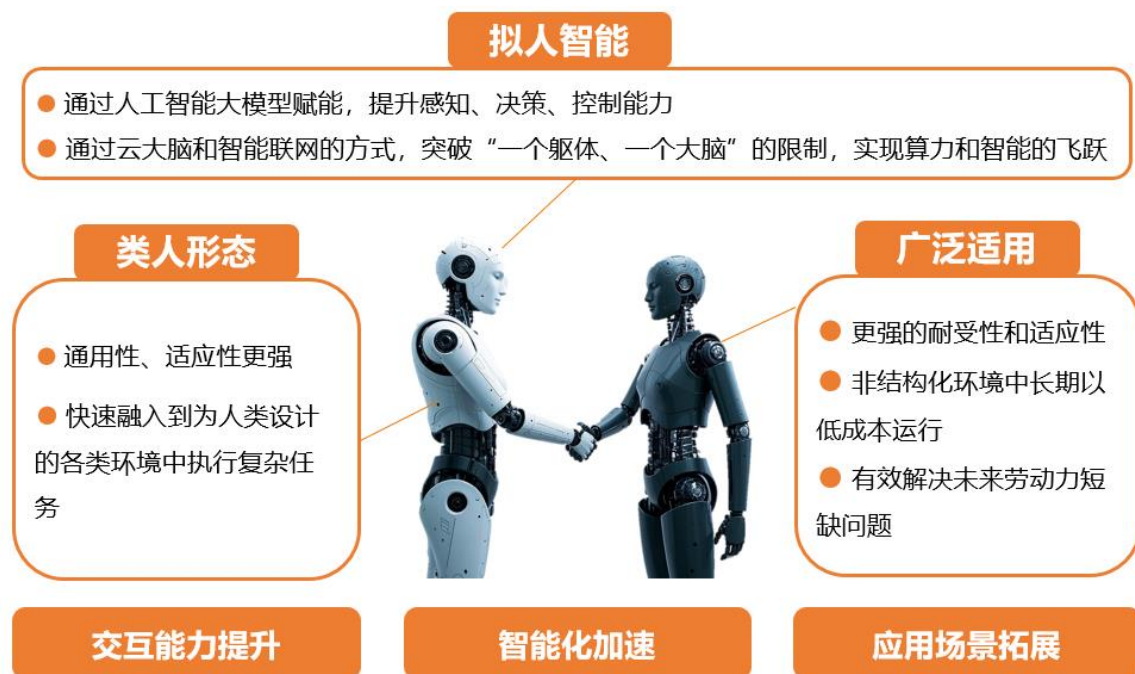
拟人智能

● 通过人工智能大模型赋能，提升感知、决策、控制能力
● 通过云大脑和智能联网的方式，突破“一个躯体、一个大脑”的限制，实现算力和智能的飞跃

类人形态

● 通用性、适应性更强
● 快速融入到为人类设计的各类环境中执行复杂任务

广泛适用

● 更强的耐受性和适应性
● 非结构化环境中长期以低成本运行
● 有效解决未来劳动力短缺问题

交互能力提升

智能化加速

应用场景拓展